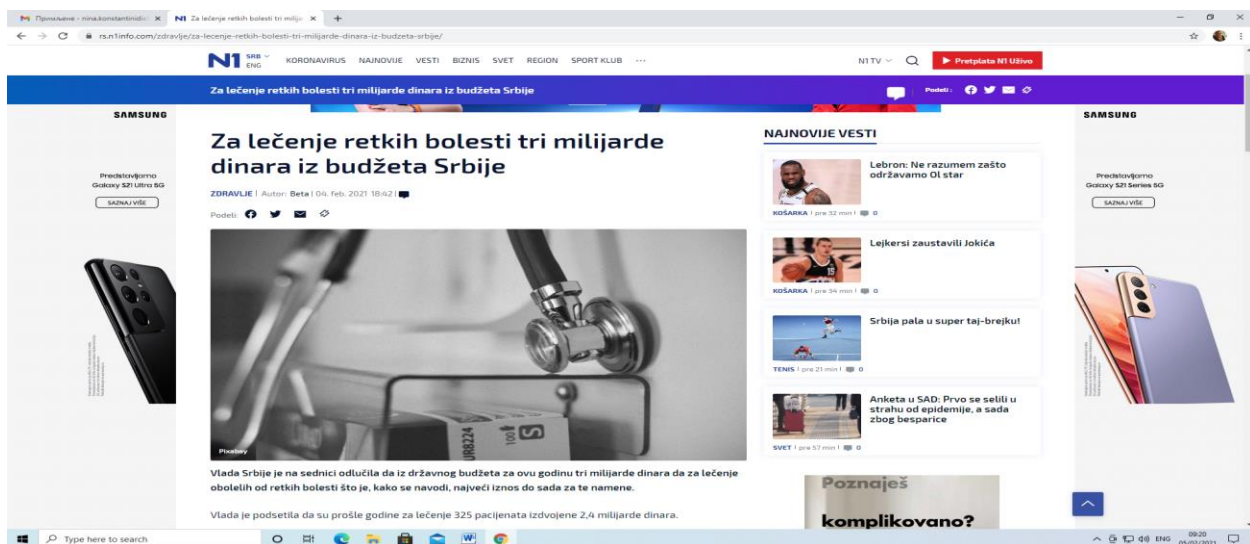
M Примљене - nina.konstantinidi | N1 Za lečenje retkih bolesti tri milija ×

rs.n1info.com/zdravlje/za-lecenje-retkih-bolesti-tri-milijarde-dinara-iz-budzeta-srbije/

N1 SRB ENG KORONAVIRUS NAJNOVIJE VESTI BIZNIS SVET REGION SPORT KLUB ··· N1 TV Pretplata N1 Uživo

Za lečenje retkih bolesti tri milijarde dinara iz budžeta Srbije Podeli:

SAMSUNG

Predstavljamo Galaxy S21 Ultra 5G

SAZNAJ VIŠE

Za lečenje retkih bolesti tri milijarde dinara iz budžeta Srbije

ZDRAVLJE | Autor: Beta | 04. feb. 2021 18:42 |

Podeli:

Pixabay

Vlada Srbije je na sednici odlučila da iz državnog budžeta za ovu godinu tri milijarde dinara da za lečenje obolelih od retkih bolesti što je, kako se navodi, najveći iznos do sada za te namene.

Vlada je podsetila da su prošle godine za lečenje 325 pacijenata izdvojene 2,4 milijarde dinara.

NAJNOVIJE VESTI

Lebron: Ne razumem zašto održavamo Ol star

KOŠARKA | pre 32 min | 0

Lejkersi zaustavili Jokića

KOŠARKA | pre 34 min | 0

Srbija pala u super taj-brejku!

TENIS | pre 21 min | 0

Anketa u SAD: Prvo se selili u strahu od epidemije, a sada zbog besparice

SVET | pre 57 min | 0

Poznaješ komplikovano?

SAMSUNG

Predstavljamo Galaxy S21 Series 5G

SAZNAJ VIŠE

Type here to search

ENG 09:20